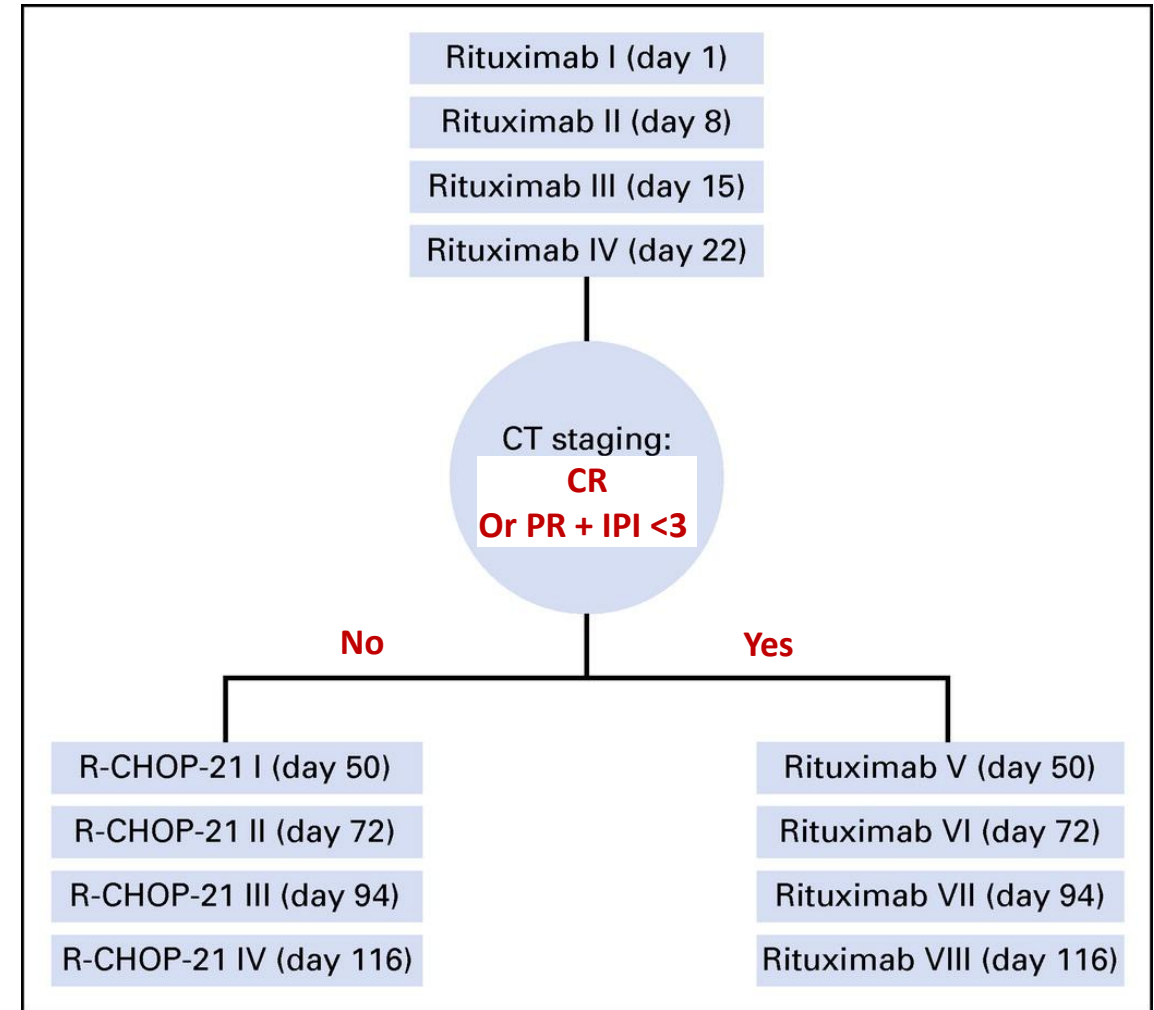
Rituximab I (day 1)
Rituximab II (day 8)
Rituximab III (day 15)
Rituximab IV (day 22)

CT staging:
CR
Or PR + IPI <3

No

Yes

R-CHOP-21 I (day 50)
R-CHOP-21 II (day 72)
R-CHOP-21 III (day 94)
R-CHOP-21 IV (day 116)

Rituximab V (day 50)
Rituximab VI (day 72)
Rituximab VII (day 94)
Rituximab VIII (day 116)